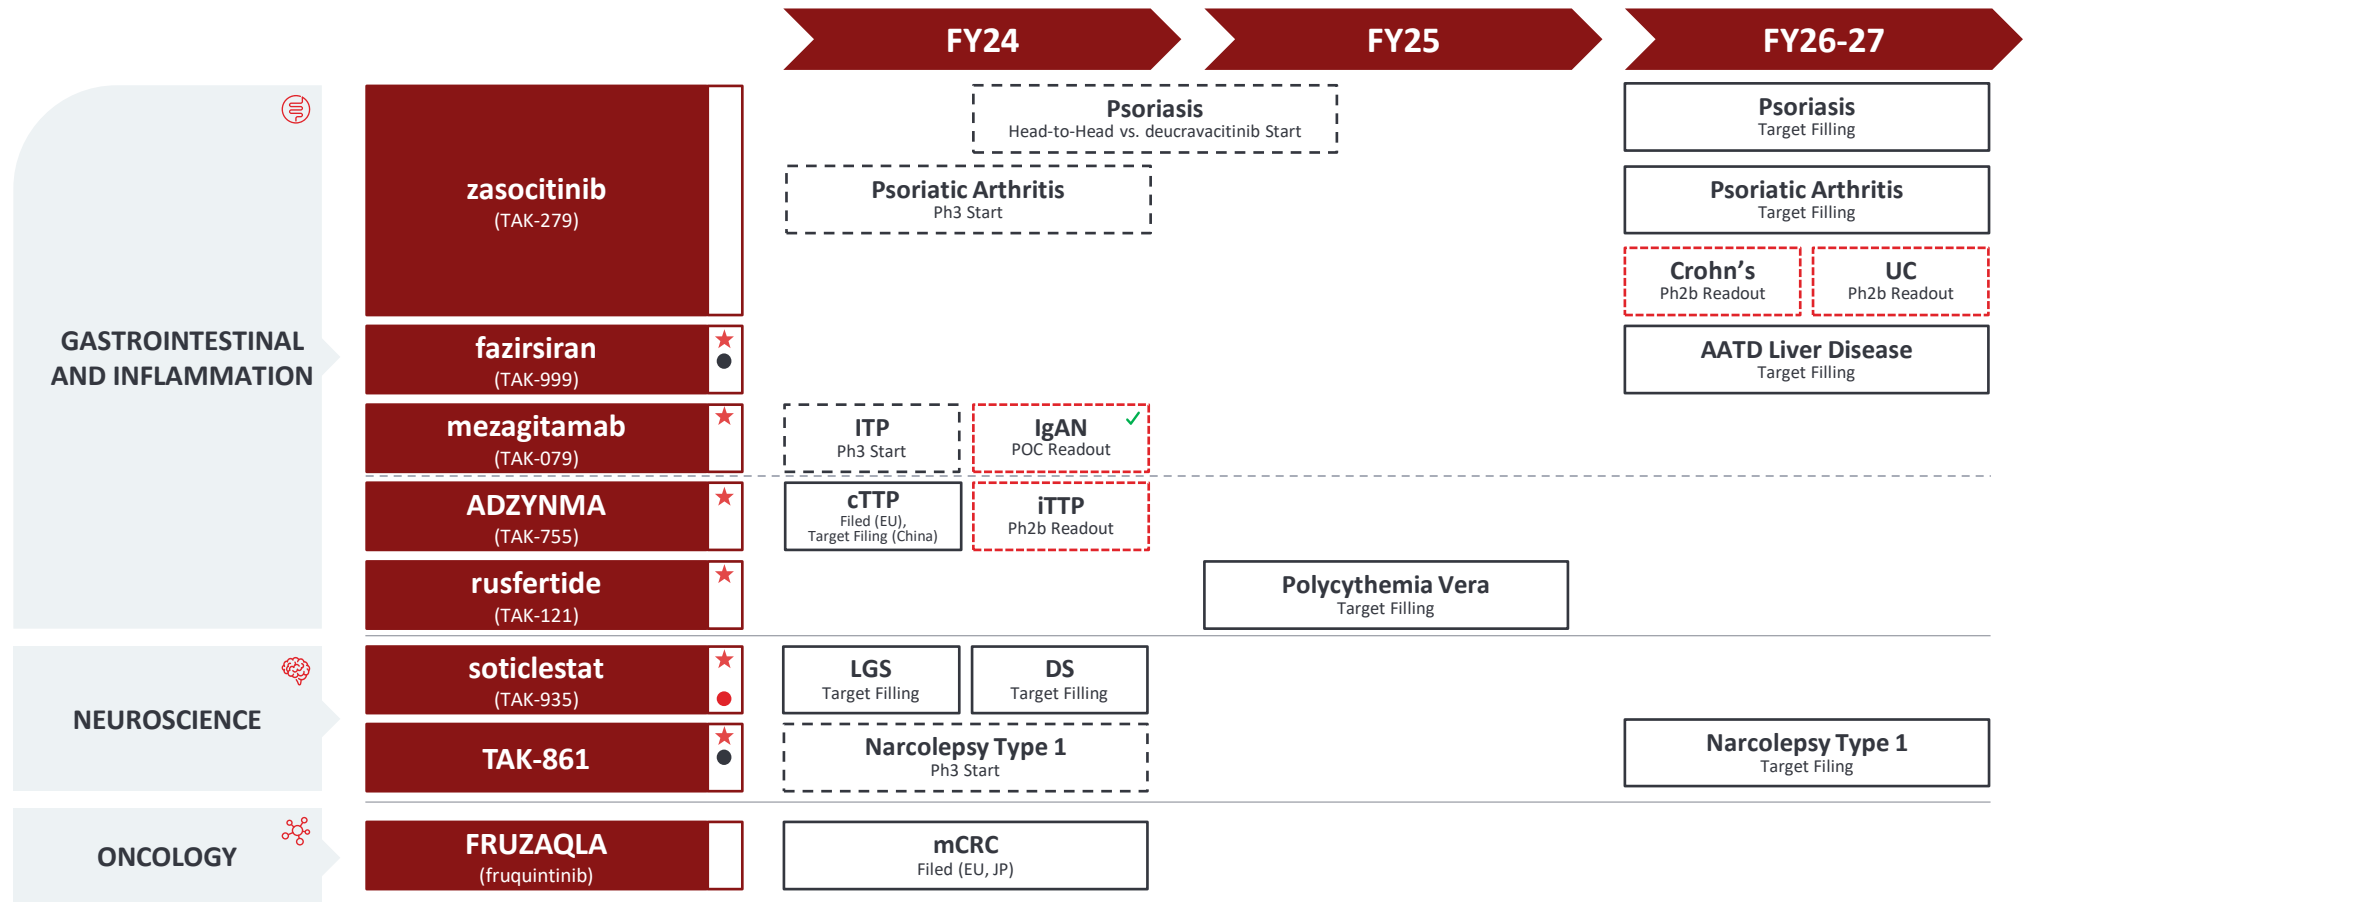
FY24

FY25

FY26-27

GASTROINTESTINAL AND INFLAMMATION

zasocitinib
(TAK-279)

Psoriasis
Head-to-Head vs. deucravacitinib Start

Psoriatic Arthritis
Ph3 Start

Psoriasis
Target Filling

Psoriatic Arthritis
Target Filling

Crohn’s
Ph2b Readout

UC
Ph2b Readout

fazirsiran
(TAK-999)

AATD Liver Disease
Target Filling

mezagitamab
(TAK-079)

ITP
Ph3 Start

IgAN
POC Readout

ADZYNMA
(TAK-755)

cTTP
Filed (EU),
Target Filing (China)

iTTP
Ph2b Readout

rusfertide
(TAK-121)

Polycythemia Vera
Target Filling

NEUROSCIENCE

soticlestat
(TAK-935)

LGS
Target Filling

DS
Target Filling

TAK-861

Narcolepsy Type 1
Ph3 Start

Narcolepsy Type 1
Target Filing

ONCOLOGY

FRUZAQLA
(fruquintinib)

mCRC
Filed (EU, JP)